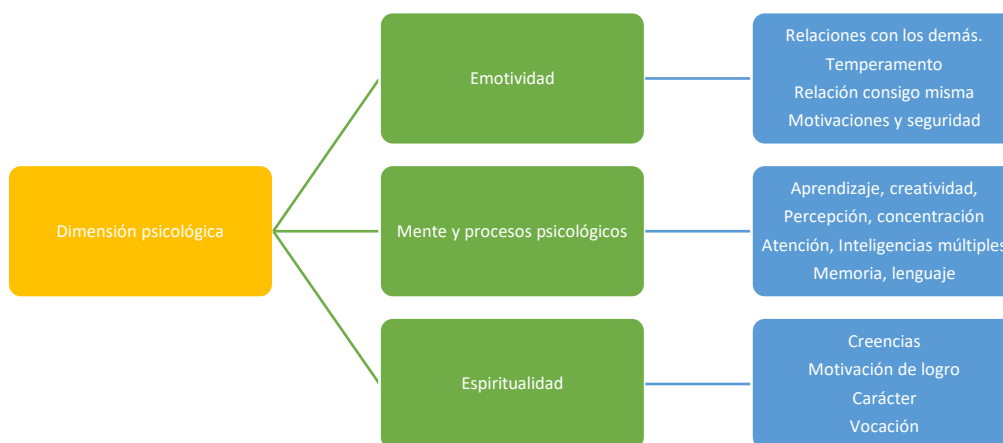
Dimensión psicológica

Emotividad

Relaciones con los demás.
Temperamento
Relación consigo misma
Motivaciones y seguridad

Mente y procesos psicológicos

Aprendizaje, creatividad,
Percepción, concentración
Atención, Inteligencias múltiples
Memoria, lenguaje

Espiritualidad

Creencias
Motivación de logro
Carácter
Vocación